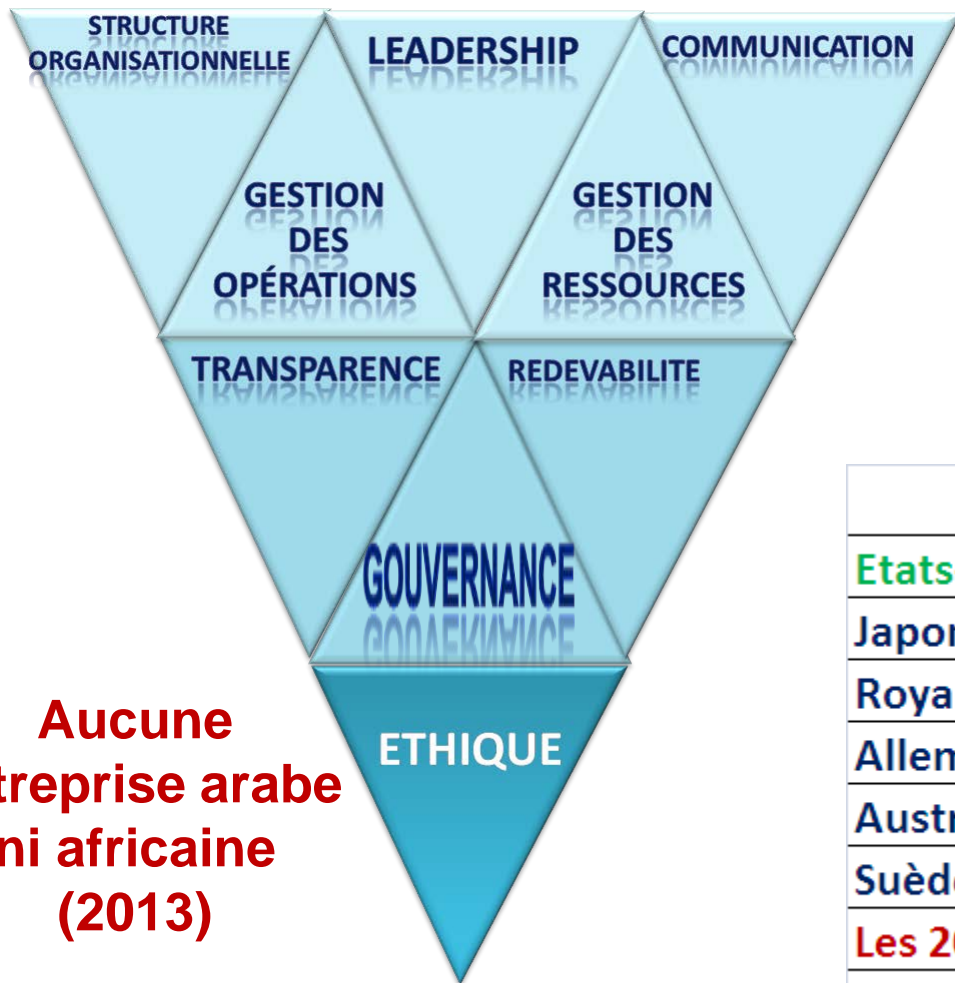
STRUCTURE ORGANISATIONNELLE

LEADERSHIP

COMMUNICATION

GESTION DES OPÉRATIONS

GESTION DES RESSOURCES

TRANSPARENCE

REDEVABILITE

GOUVERNANCE

ETHIQUE

Aucune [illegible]treprise arabe ni africaine (2013)

| |
|---|
| Etats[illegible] |
| Japo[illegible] |
| Roya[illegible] |
| Allem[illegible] |
| Austr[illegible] |
| Suèd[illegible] |
| Les 2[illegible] |